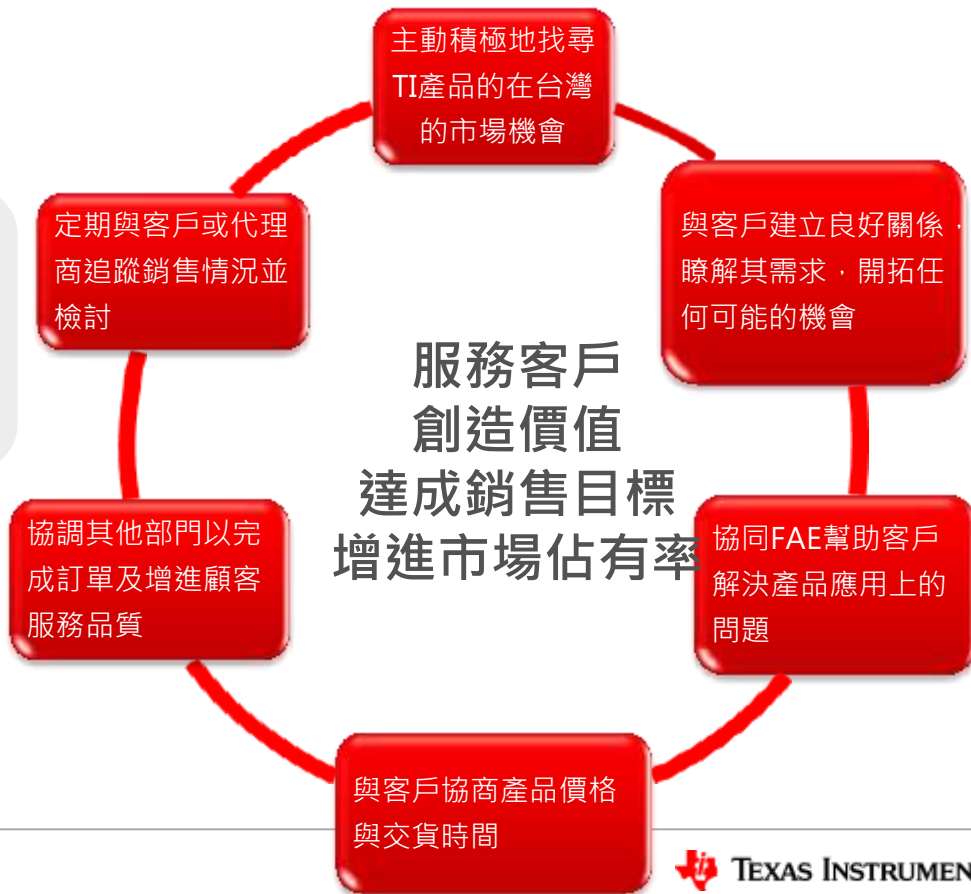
主動積極地找尋TI產品的在台灣的市場機會

與客戶建立良好關係，瞭解其需求，開拓任何可能的機會

協同FAE幫助客戶解決產品應用上的問題

與客戶協商產品價格與交貨時間

協調其他部門以完成訂單及增進顧客服務品質

定期與客戶或代理商追蹤銷售情況並檢討

服務客戶
創造價值
達成銷售目標
增進市場佔有率

TEXAS INSTRUMEN